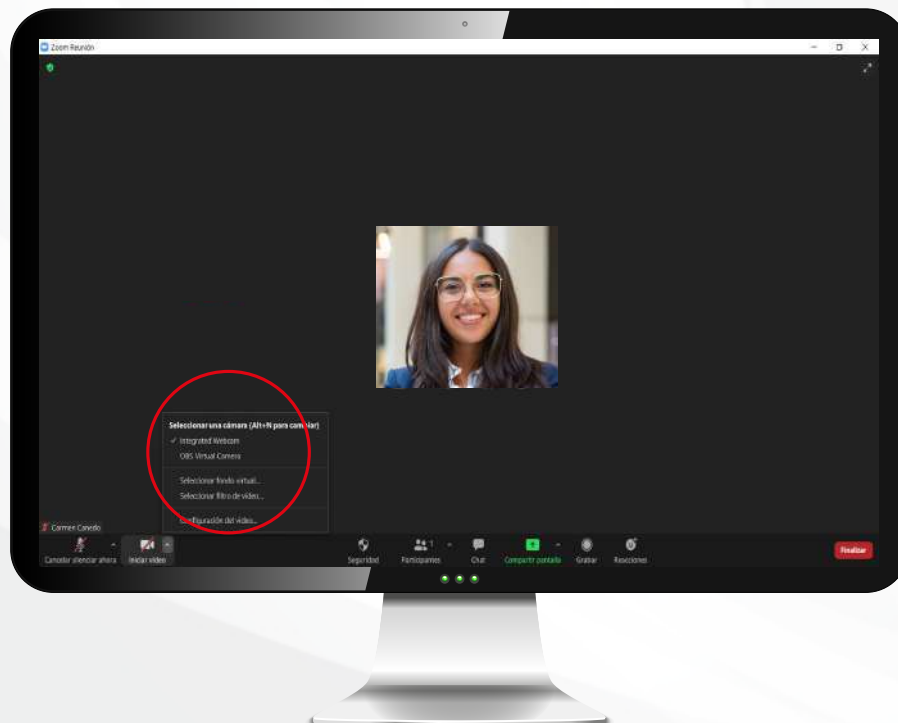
Zoom Reunión

Seleccionar una cámara (Alt+N para cambiar)
✓ Integrated Webcam
OBS Virtual Camera
Seleccionar fondo virtual...
Seleccionar filtro de video...
Configuración del video...

Carmen Canedo

Cancelar silenciar ahora
Iniciar video
Seguridad
Participantes 1
Chat
Compartir pantalla
Grabar
Reacciones
Finalizar